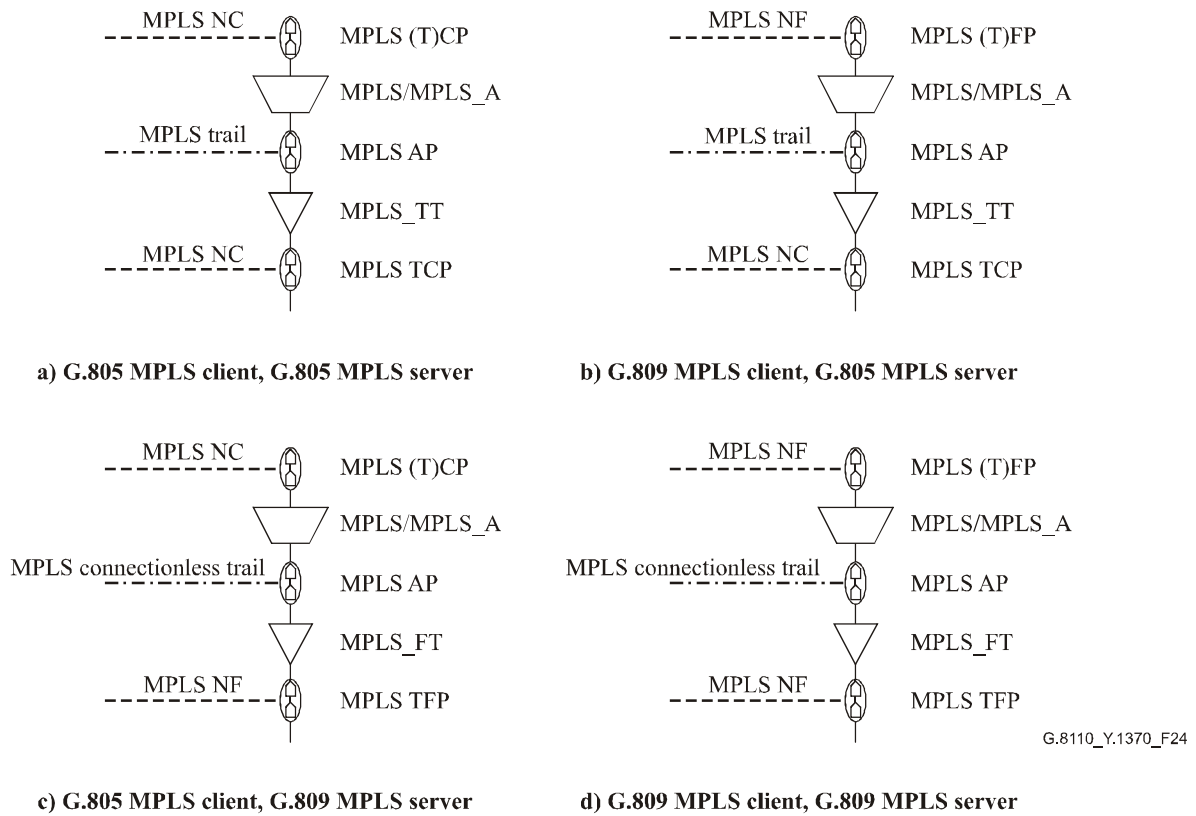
MPLS NC
MPLS (T)CP
MPLS/MPLS_A
MPLS trail
MPLS AP
MPLS_TT
MPLS NC
MPLS TCP

a) G.805 MPLS client, G.805 MPLS server

MPLS NF
MPLS (T)FP
MPLS/MPLS_A
MPLS trail
MPLS AP
MPLS_TT
MPLS NC
MPLS TCP

b) G.809 MPLS client, G.805 MPLS server

MPLS NC
MPLS (T)CP
MPLS/MPLS_A
MPLS connectionless trail
MPLS AP
MPLS_FT
MPLS NF
MPLS TFP

c) G.805 MPLS client, G.809 MPLS server

MPLS NF
MPLS (T)FP
MPLS/MPLS_A
MPLS connectionless trail
MPLS AP
MPLS_FT
MPLS NF
MPLS TFP

G.8110_Y.1370_F24

d) G.809 MPLS client, G.809 MPLS server